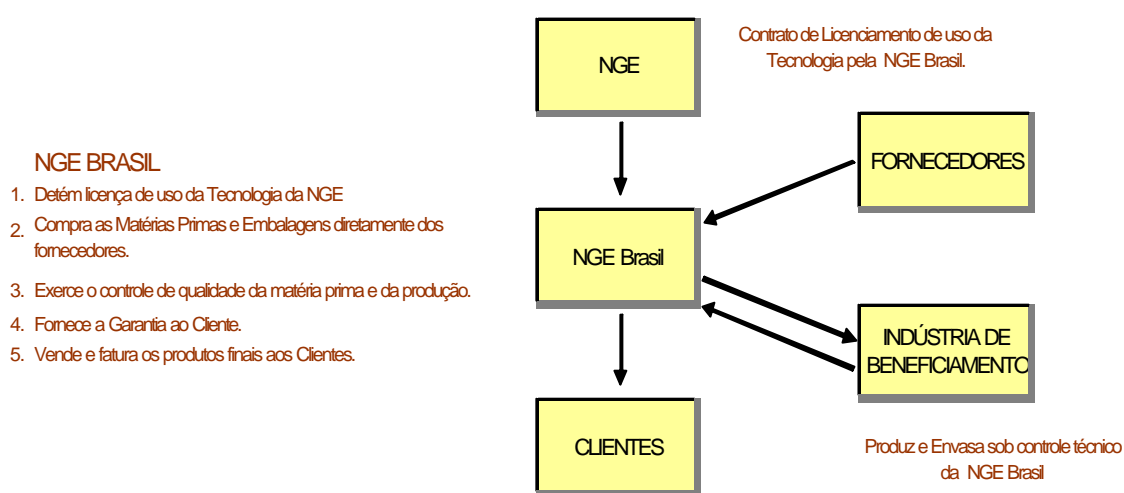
NGE BRASIL

1. Detém licença de uso da Tecnologia da NGE
2. Compra as Matérias Primas e Embalagens diretamente dos fornecedores.
3. Exerce o controle de qualidade da matéria prima e da produção.
4. Fornece a Garantia ao Cliente.
5. Vende e fatura os produtos finais aos Clientes.

NGE

Contrato de Licenciamento de uso da Tecnologia pela NGE Brasil.

FORNECEDORES

NGE Brasil

INDÚSTRIA DE BENEFICIAMENTO

CLIENTES

Produz e Envasa sob controle técnico da NGE Brasil